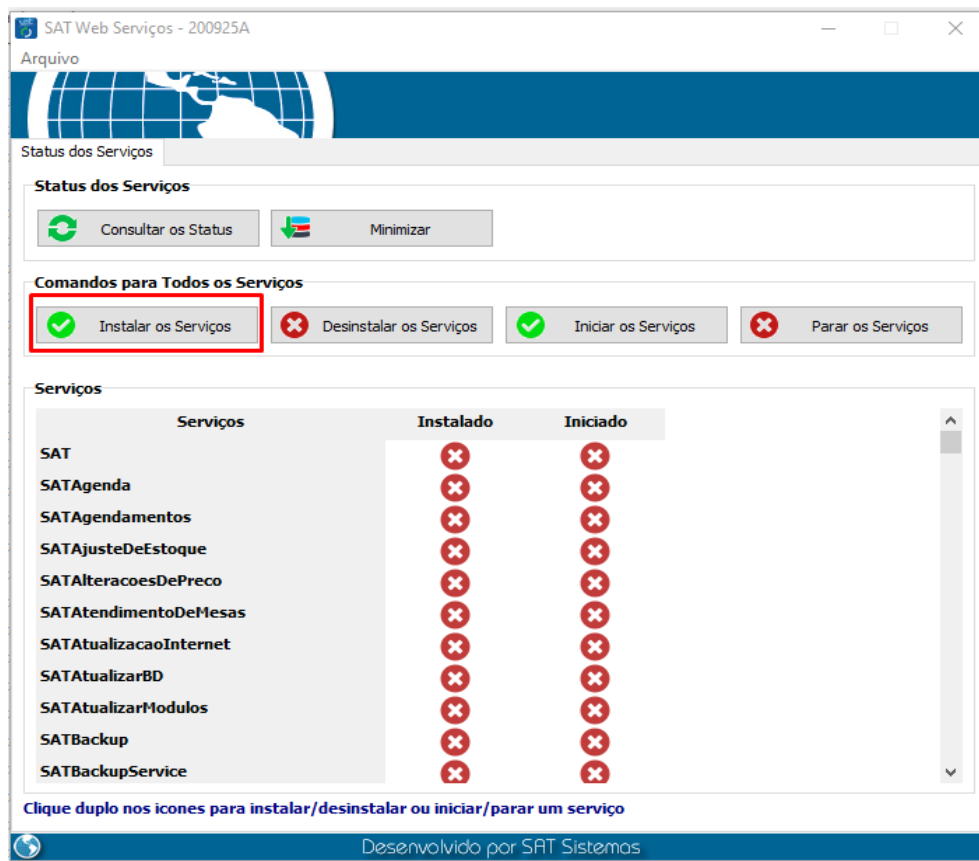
SAT Web Serviços - 200925A

Arquivo

Status dos Serviços

Status dos Serviços

Consultar os Status

Minimizar

Comandos para Todos os Serviços

Instalar os Serviços

Desinstalar os Serviços

Iniciar os Serviços

Parar os Serviços

Serviços

| Serviços | Instalado | Iniciado |
|---|---|---|
| SAT | | |
| SATAgenda | | |
| SATAgendamentos | | |
| SATAjusteDeEstoque | | |
| SATAlteracoesDePreco | | |
| SATAtendimentoDeMesas | | |
| SATAtualizacaoInternet | | |
| SATAtualizarBD | | |
| SATAtualizarModulos | | |
| SATBackup | | |
| SATBackupService | | |

Clique duplo nos icones para instalar/desinstalar ou iniciar/parar um serviço

Desenvolvido por SAT Sistemas